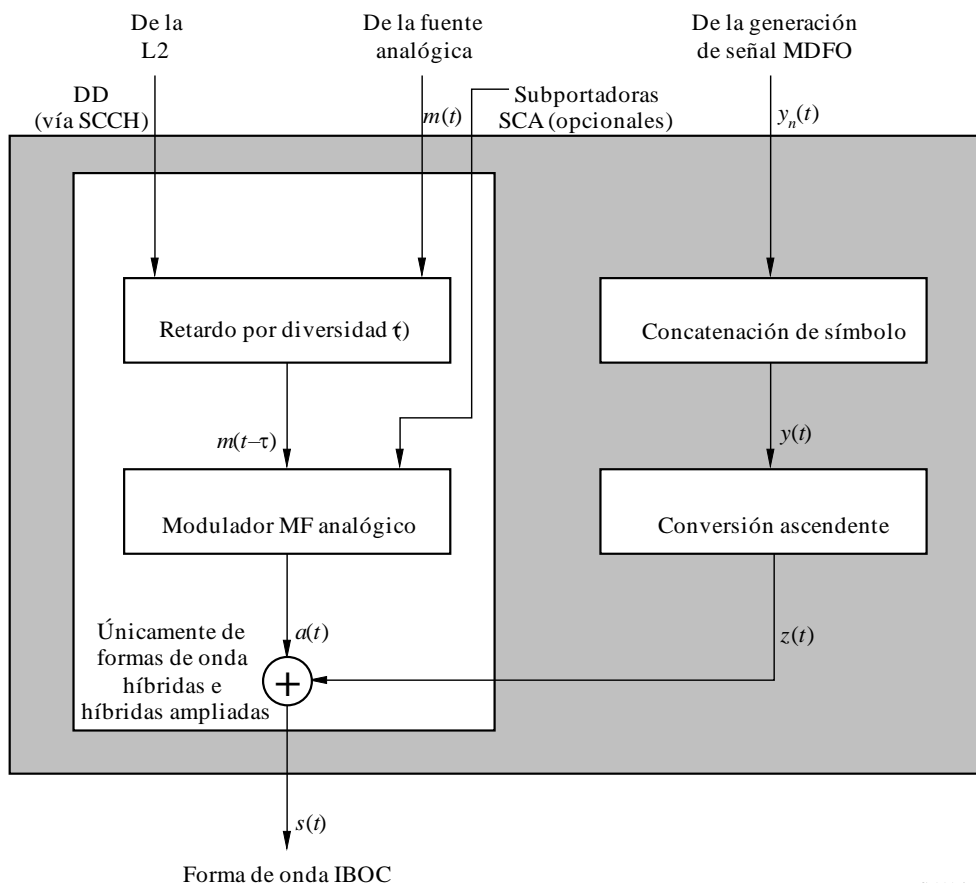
De la L2

De la fuente analógica

De la generación de señal MDFO

DD (vía SCCH)

$m(t)$

Subportadoras SCA (opcionales)

$y_n(t)$

Retardo por diversidad (τ)

Concatenación de símbolo

$m(t-\tau)$

$y(t)$

Modulador MF analógico

Conversión ascendente

$a(t)$

Únicamente de formas de onda híbridas e híbridas ampliadas

$z(t)$

$s(t)$

Forma de onda IBOC